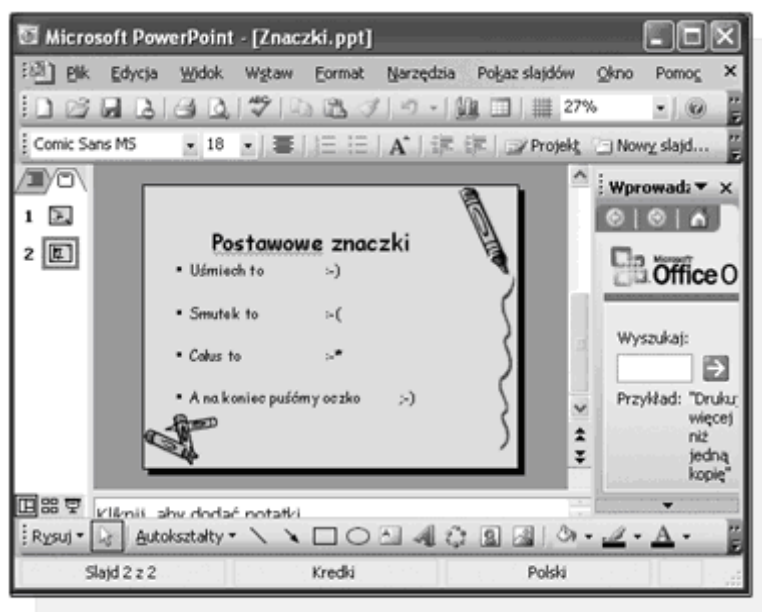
Microsoft PowerPoint - [Znaczki.ppt]

Plik Edycja Widok Wstaw Format Narzędzia Pokaz slajdów Okno Pomoc

27%

Comic Sans MS 18 Projekt Nowy slajd...

1
2

Postawowe znaczki

• Uśmiech to :-)

• Smutek to :-(

• Całus to :-*

• A na koniec puśćmy oczko ;-)

Wprowadz

Microsoft Office O

Wyszukaj:

Przykład: "Drukuj więcej niż jedną kopię"

Kliknij, aby dodać notatki

Rysuj Autokształty

Slajd 2 z 2 Kredki Polski